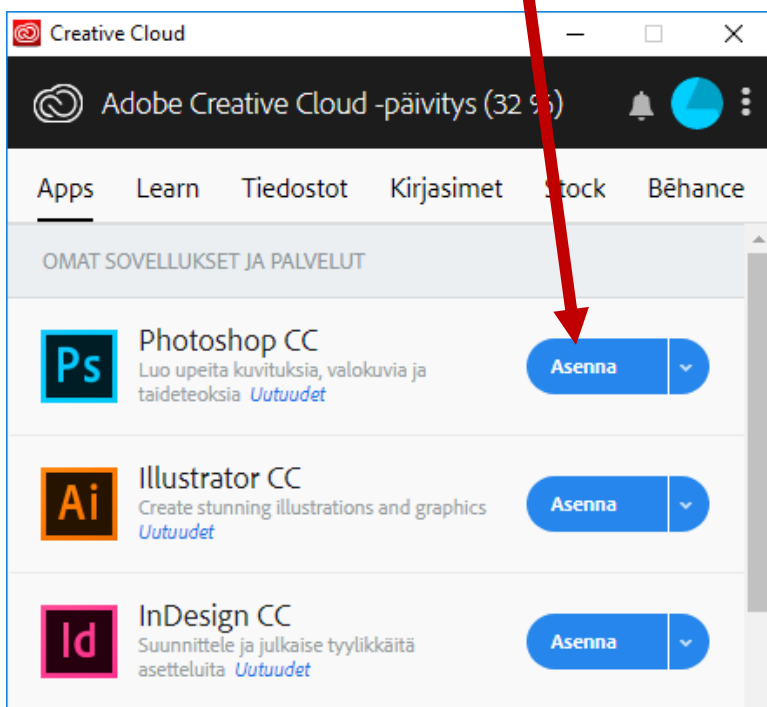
Creative Cloud

Adobe Creative Cloud -päivitys (32 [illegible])

Apps Learn Tiedostot Kirjasimet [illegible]tock Bēhance

OMAT SOVELLUKSET JA PALVELUT

Ps
Photoshop CC
Luo upeita kuvituksia, valokuvia ja taideteoksia Uutuudet
Asenna

Ai
Illustrator CC
Create stunning illustrations and graphics
Uutuudet
Asenna

Id
InDesign CC
Suunnittele ja julkaise tyylikkäitä asetteluita Uutuudet
Asenna